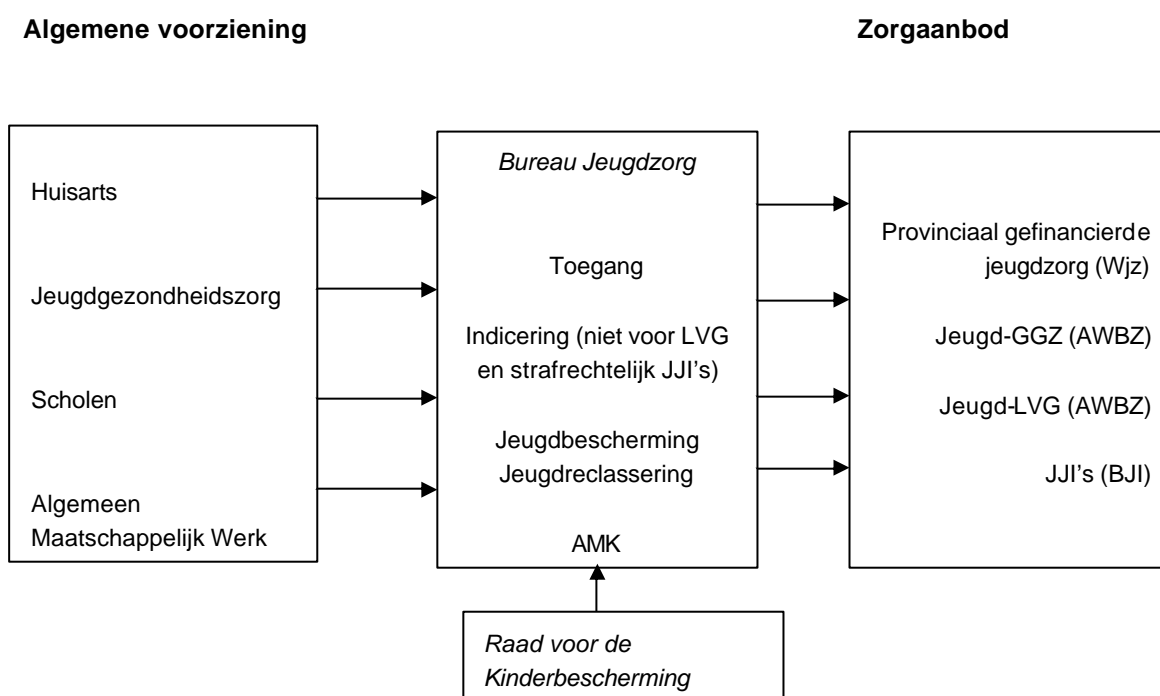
**Algemene voorziening**

**Zorgaanbod**

Huisarts

Jeugdgezondheidszorg

Scholen

Algemeen Maatschappelijk Werk

*Bureau Jeugdzorg*

Toegang

Indicering (niet voor LVG en strafrechtelijk JJI's)

Jeugdbescherming Jeugdreclassering

AMK

Provinciaal gefinancierde jeugdzorg (Wjz)

Jeugd-GGZ (AWBZ)

Jeugd-LVG (AWBZ)

JJI's (BJI)

*Raad voor de Kinderbescherming*